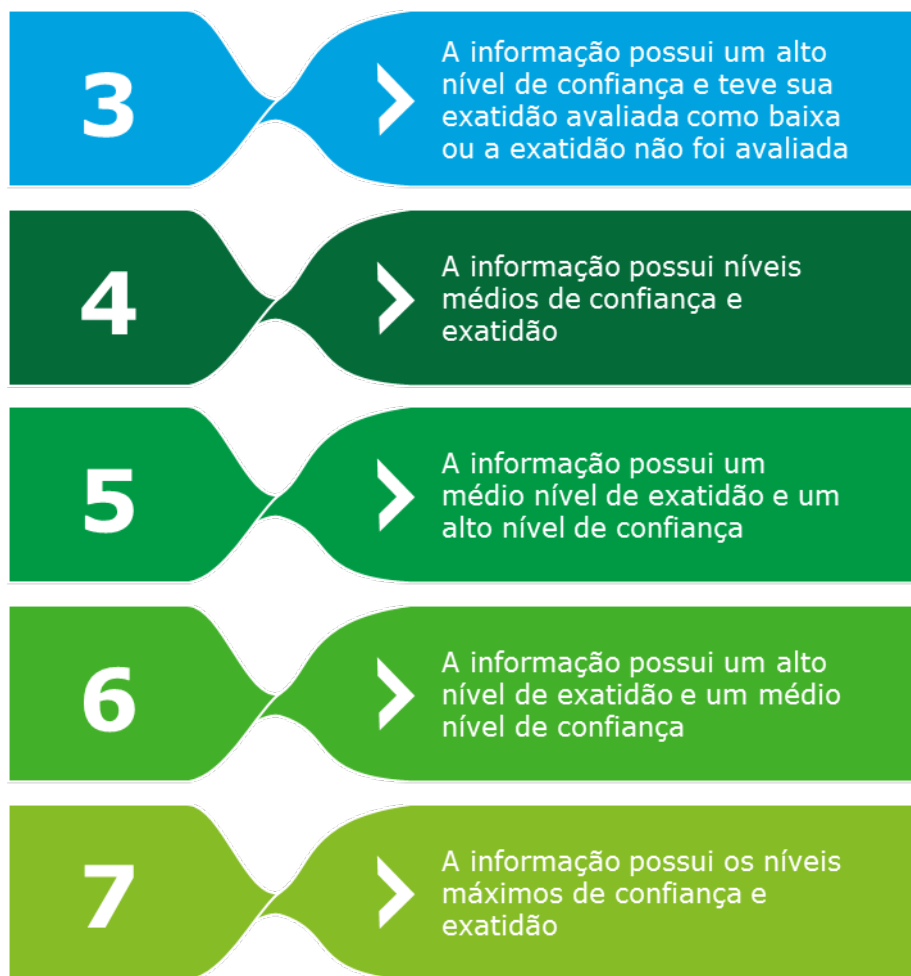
3

A informação possui um alto nível de confiança e teve sua exatidão avaliada como baixa ou a exatidão não foi avaliada

4

A informação possui níveis médios de confiança e exatidão

5

A informação possui um médio nível de exatidão e um alto nível de confiança

6

A informação possui um alto nível de exatidão e um médio nível de confiança

7

A informação possui os níveis máximos de confiança e exatidão